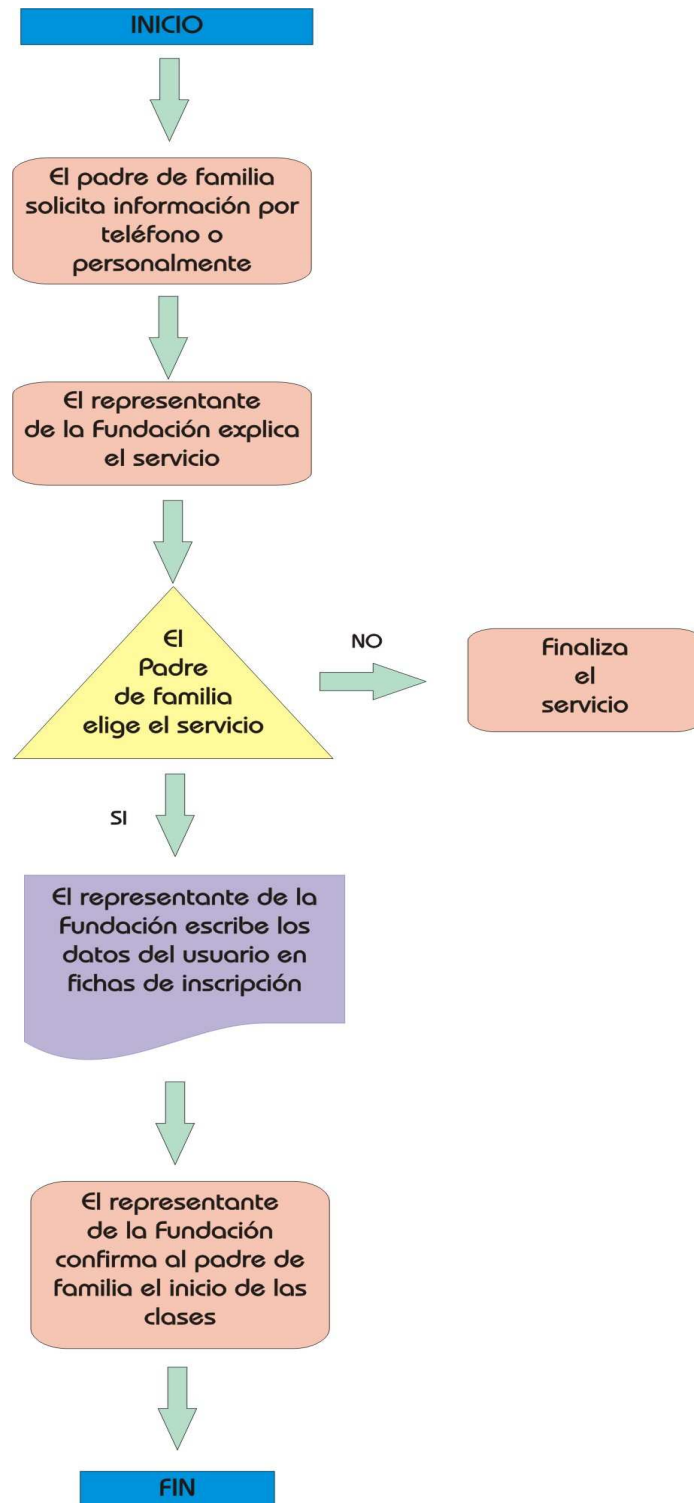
INICIO

El padre de familia solicita información por teléfono o personalmente

El representante de la Fundación explica el servicio

El Padre de familia elige el servicio

NO

Finaliza el servicio

SI

El representante de la Fundación escribe los datos del usuario en fichas de inscripción

El representante de la Fundación confirma al padre de familia el inicio de las clases

FIN